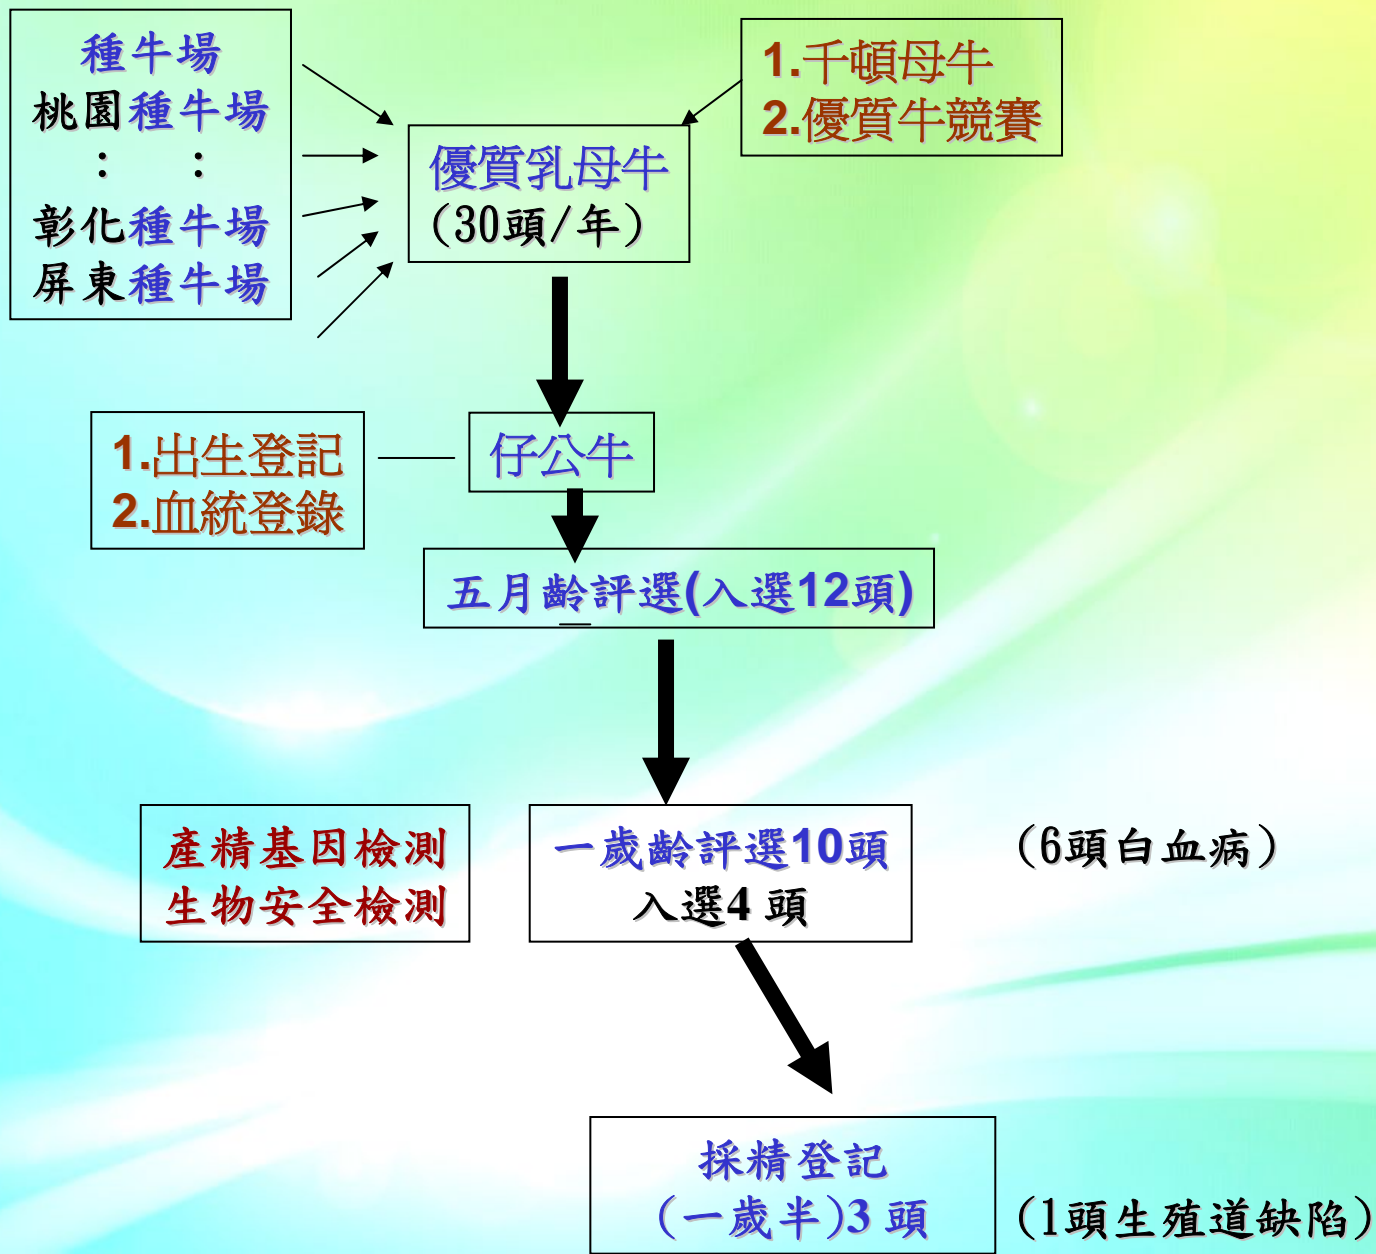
種牛場
桃園種牛場
:　:
彰化種牛場
屏東種牛場

1.千頓母牛
2.優質牛競賽

優質乳母牛
(30頭/年)

1.出生登記
2.血統登錄

仔公牛

五月齡評選(入選12頭)

產精基因檢測
生物安全檢測

一歲齡評選10頭
入選4 頭

(6頭白血病)

採精登記
(一歲半)3 頭

(1頭生殖道缺陷)